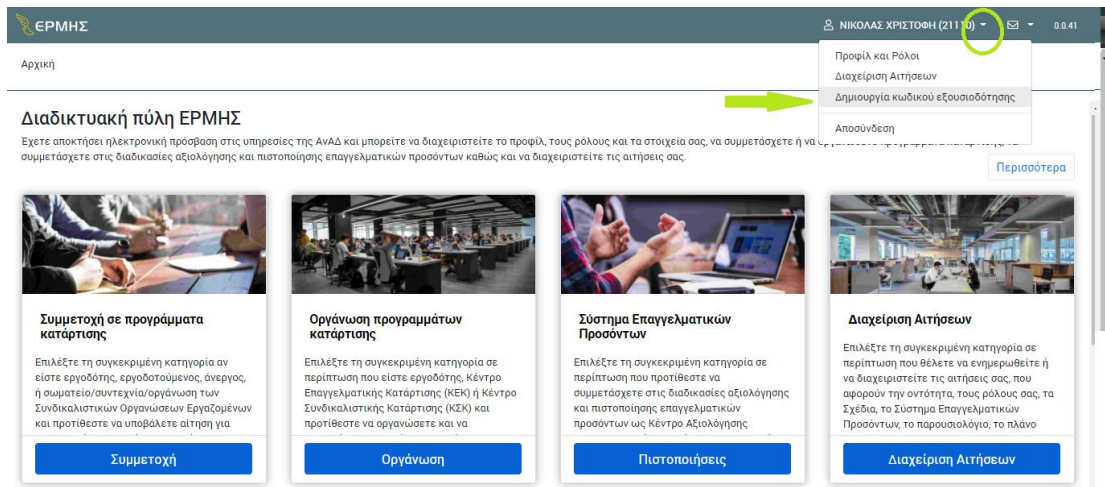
ΕΡΜΗΣ

ΝΙΚΟΛΑΣ ΧΡΙΣΤΟΦΗ (21110) 0.0.41

Αρχική

Προφίλ και Ρόλοι
Διαχείριση Αιτήσεων
Δημιουργία κωδικού εξουσιοδότησης
Αποσύνδεση

Διαδικτυακή πύλη ΕΡΜΗΣ

Έχετε αποκτήσει ηλεκτρονική πρόσβαση στις υπηρεσίες της ΑνΑΔ και μπορείτε να διαχειριστείτε το προφίλ, τους ρόλους και τα στοιχεία σας, να συμμετάσχετε ή να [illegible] να συμμετάσχετε στις διαδικασίες αξιολόγησης και πιστοποίησης επαγγελματικών προσόντων καθώς και να διαχειριστείτε τις αιτήσεις σας.

Περισσότερα

Συμμετοχή σε προγράμματα κατάρτισης

Επιλέξτε τη συγκεκριμένη κατηγορία αν είστε εργοδότης, εργοδοτούμενος, άνεργος, ή σωματείο/συντεχνία/οργάνωση των Συνδικαλιστικών Οργανώσεων Εργαζομένων και προτίθεστε να υποβάλετε αίτηση για

Συμμετοχή

Οργάνωση προγραμμάτων κατάρτισης

Επιλέξτε τη συγκεκριμένη κατηγορία σε περίπτωση που είστε εργοδότης, Κέντρο Επαγγελματικής Κατάρτισης (ΚΕΚ) ή Κέντρο Συνδικαλιστικής Κατάρτισης (ΚΣΚ) και προτίθεστε να οργανώσετε και να

Οργάνωση

Σύστημα Επαγγελματικών Προσόντων

Επιλέξτε τη συγκεκριμένη κατηγορία σε περίπτωση που προτίθεστε να συμμετάσχετε στις διαδικασίες αξιολόγησης και πιστοποίησης επαγγελματικών προσόντων ως Κέντρο Αξιολόγησης

Πιστοποιήσεις

Διαχείριση Αιτήσεων

Επιλέξτε τη συγκεκριμένη κατηγορία σε περίπτωση που θέλετε να ενημερωθείτε ή να διαχειριστείτε τις αιτήσεις σας, που αφορούν την οντότητα, τους ρόλους σας, τα Σχέδια, το Σύστημα Επαγγελματικών Προσόντων, το παρουσιολόγιο, το πλάνο

Διαχείριση Αιτήσεων